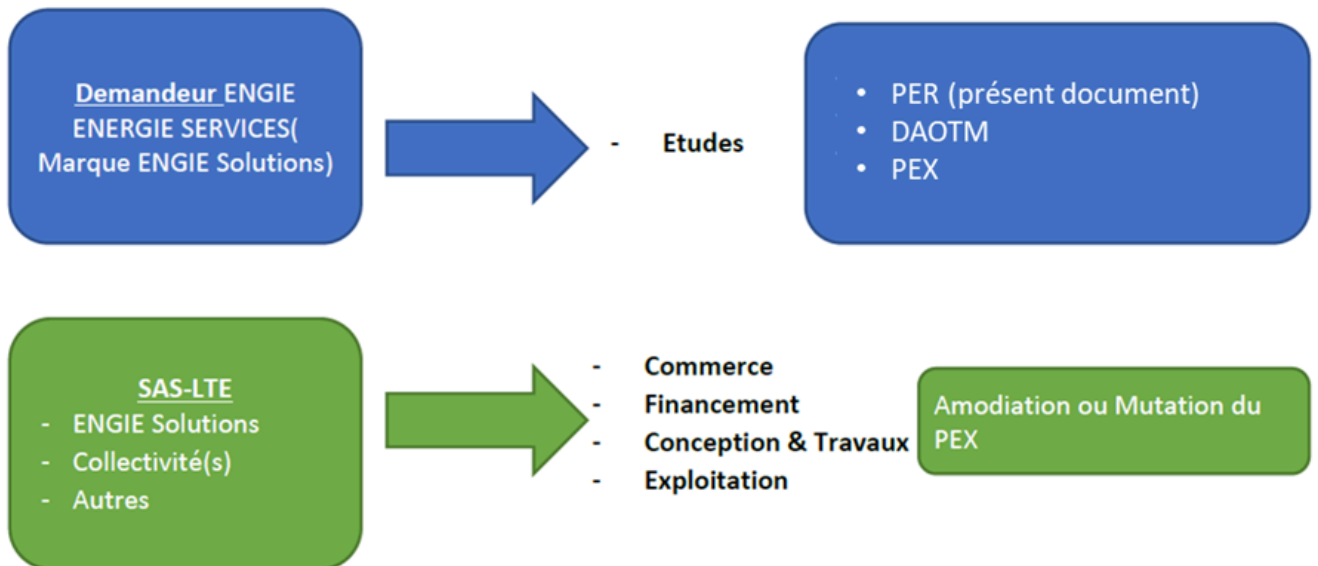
Demandeur ENGIE ENERGIE SERVICES( Marque ENGIE Solutions)

- Etudes

• PER (présent document)
• DAOTM
• PEX

SAS-LTE
- ENGIE Solutions
- Collectivité(s)
- Autres

- Commerce
- Financement
- Conception & Travaux
- Exploitation

Amodiation ou Mutation du PEX